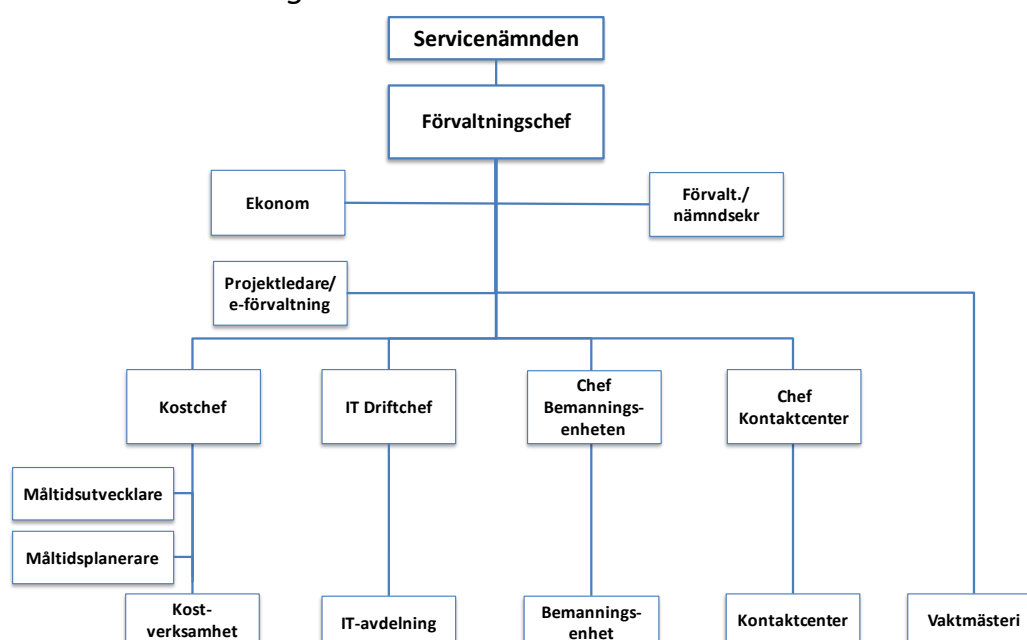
Servicenämnden

Förvaltningschef

Ekonom

Förvalt./ nämndsekr

Projektledare/ e-förvaltning

Kostchef

IT Driftchef

Chef Bemanningsenheten

Chef Kontaktcenter

Måltidsutvecklare

Måltidsplanerare

Kostverksamhet

IT-avdelning

Bemanningsenhet

Kontaktcenter

Vaktmästeri